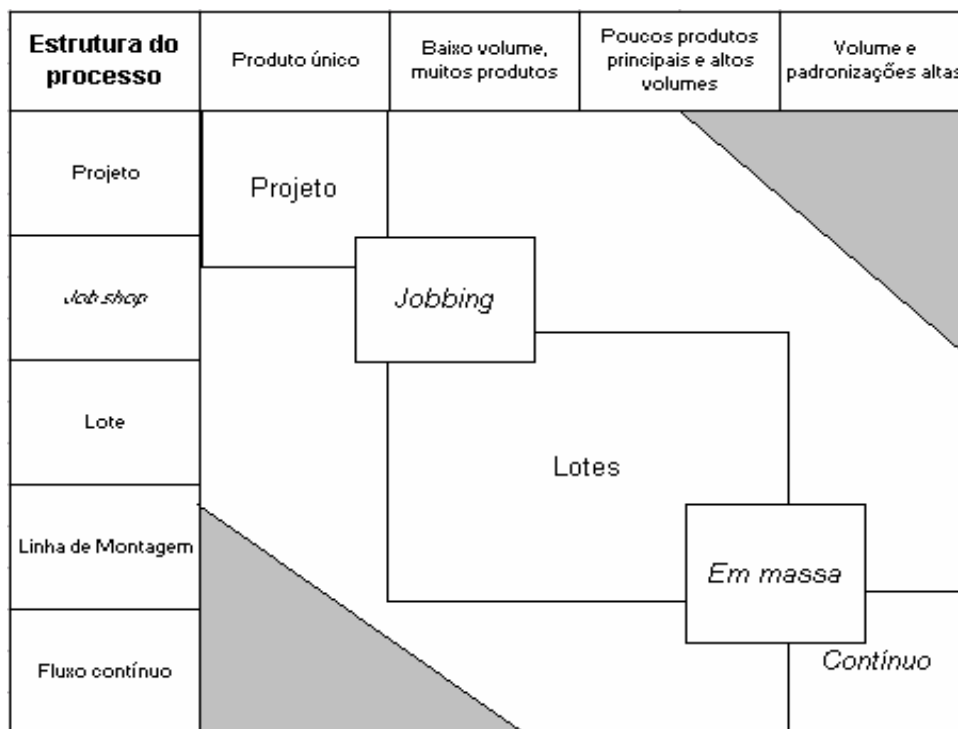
| Estrutura do processo | Produto único | Baixo volume, muitos produtos | Poucos produtos principais e altos volumes | Volume e padronizações altas |
|---|---|---|---|---|
| Projeto | | | | |
| Job shop | | | | |
| Lote | | | | |
| Linha de Montagem | | | | |
| Fluxo contínuo | | | | |

Projeto

Jobbing

Lotes

Em massa

Contínuo